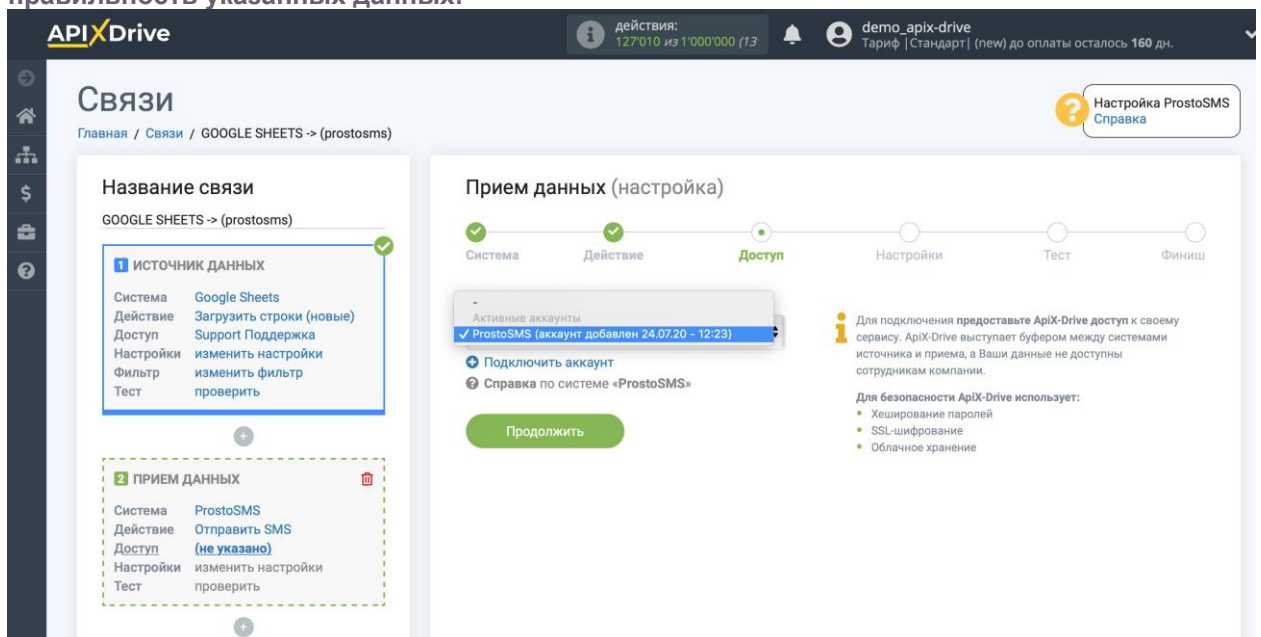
правильность указанных данных.

APIXDrive

действия: 127'010 из 1'000'000 (13

demo_apix-drive
Тариф |Стандарт| (new) до оплаты осталось 160 дн.

Связи

Главная / Связи / GOOGLE SHEETS -> (prostosms)

Настройка ProstoSMS
Справка

Название связи

GOOGLE SHEETS -> (prostosms)

1 ИСТОЧНИК ДАННЫХ

| | |
|---|---|
| Система | Google Sheets |
| Действие | Загрузить строки (новые) |
| Доступ | Support Поддержка |
| Настройки | изменить настройки |
| Фильтр | изменить фильтр |
| Тест | проверить |

2 ПРИЕМ ДАННЫХ

| | |
|---|---|
| Система | ProstoSMS |
| Действие | Отправить SMS |
| Доступ | (не указано) |
| Настройки | изменить настройки |
| Тест | проверить |

Прием данных (настройка)

Система Действие Доступ Настройки Тест Финиш

-
Активные аккаунты
✓ ProstoSMS (аккаунт добавлен 24.07.20 - 12:23)

Подключить аккаунт
Справка по системе «ProstoSMS»

Продолжить

Для подключения предоставьте ApiX-Drive доступ к своему сервису. ApiX-Drive выступает буфером между системами источника и приема, а Ваши данные не доступны сотрудникам компании.

Для безопасности ApiX-Drive использует:
• Хеширование паролей
• SSL-шифрование
• Облачное хранение